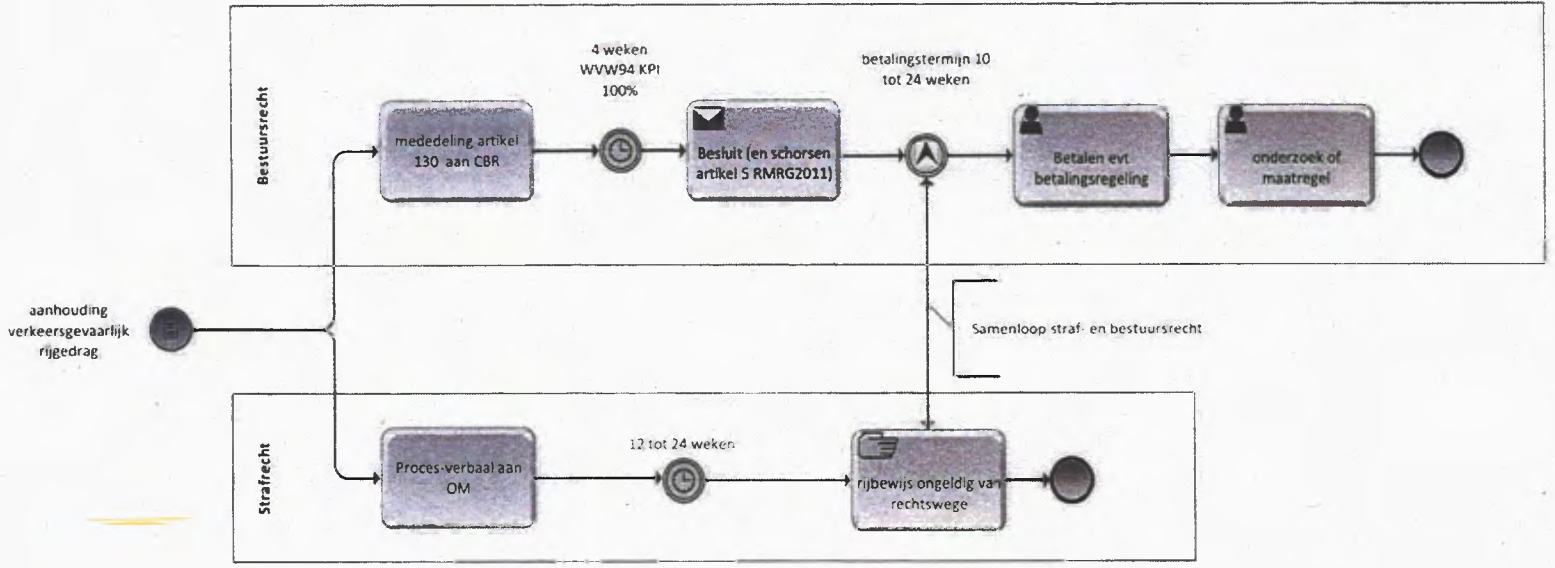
Bestuursrecht

4 weken
WVW94 KPI
100%

betalingstermijn 10
tot 24 weken

mededeling artikel 130 aan CBR

Besluit (en schorsen artikel 5 RMRG2011)

Betalen evt betalingsregeling

onderzoek of maatregel

aanhouding verkeersgevaarlijk rijgedrag

Samenloop straf- en bestuursrecht

Strafrecht

12 tot 24 weken

Proces-verbaal aan OM

rijbewijs ongeldig van rechtswege